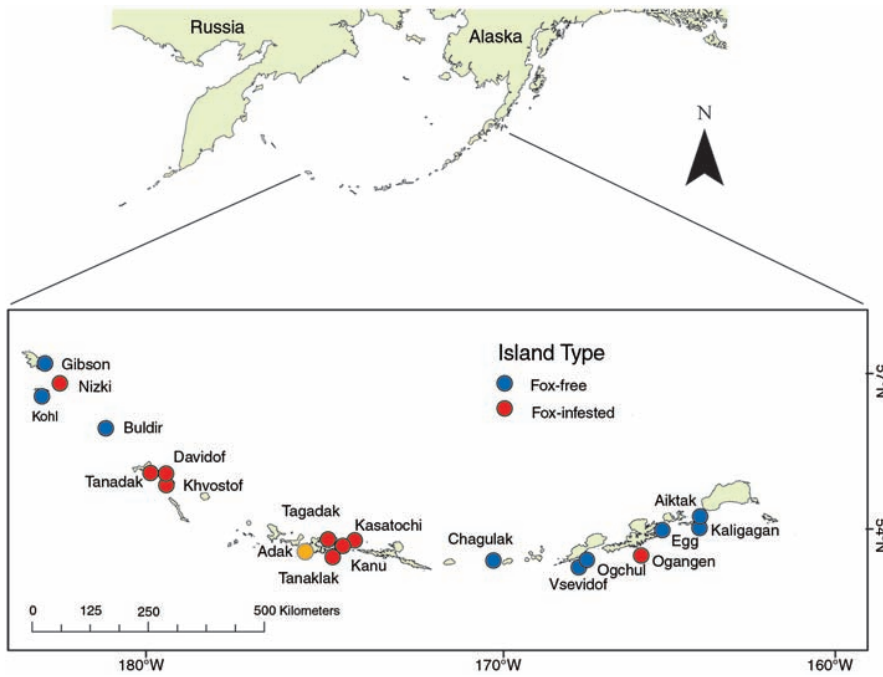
Russia

Alaska

N

Island Type

Fox-free

Fox-infested

Gibson

Nizki

Kohl

Buldir

Davidof

Tanadak

Khvostof

Tagadak

Kasatochi

Adak

Kanu

Tanaklak

Chagulak

Aiktak

Kaligagan

Egg

Ogchul

Ogangen

Vsevidof

0 125 250 500 Kilometers

52°N

54°N

180°W

170°W

160°W